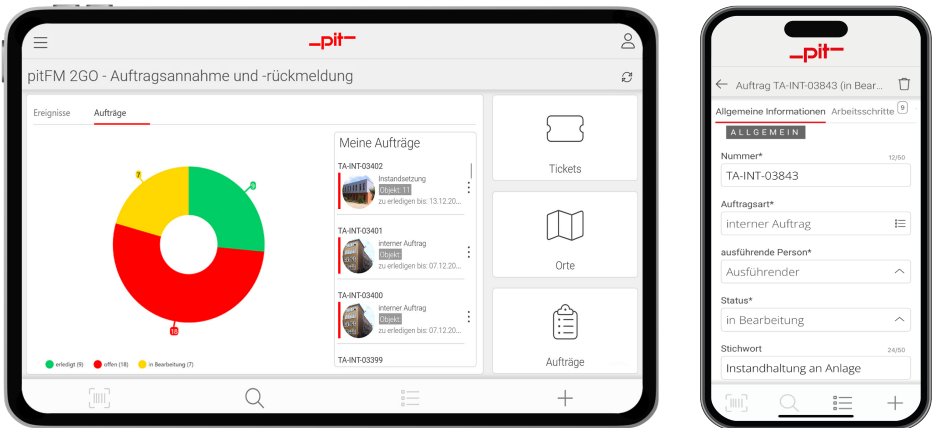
pit

pitFM 2GO - Auftragsannahme und -rückmeldung

Ereignisse Aufträge

7
9
18

erledigt (9) offen (18) in Bearbeitung (7)

Meine Aufträge

TA-INT-03402
Instandsetzung
Objekt 11
zu erledigen bis: 13.12.20...

TA-INT-03401
interner Auftrag
Objekt
zu erledigen bis: 07.12.20...

TA-INT-03400
interner Auftrag
Objekt
zu erledigen bis: 07.12.20...

TA-INT-03399

Tickets

Orte

Aufträge

pit

Auftrag TA-INT-03843 (in Bear...

Allgemeine Informationen Arbeitsschritte 9

ALLGEMEIN

Nummer* 12/50
TA-INT-03843

Auftragsart*
interner Auftrag

ausführende Person*
Ausführender

Status*
in Bearbeitung

Stichwort 24/50
Instandhaltung an Anlage